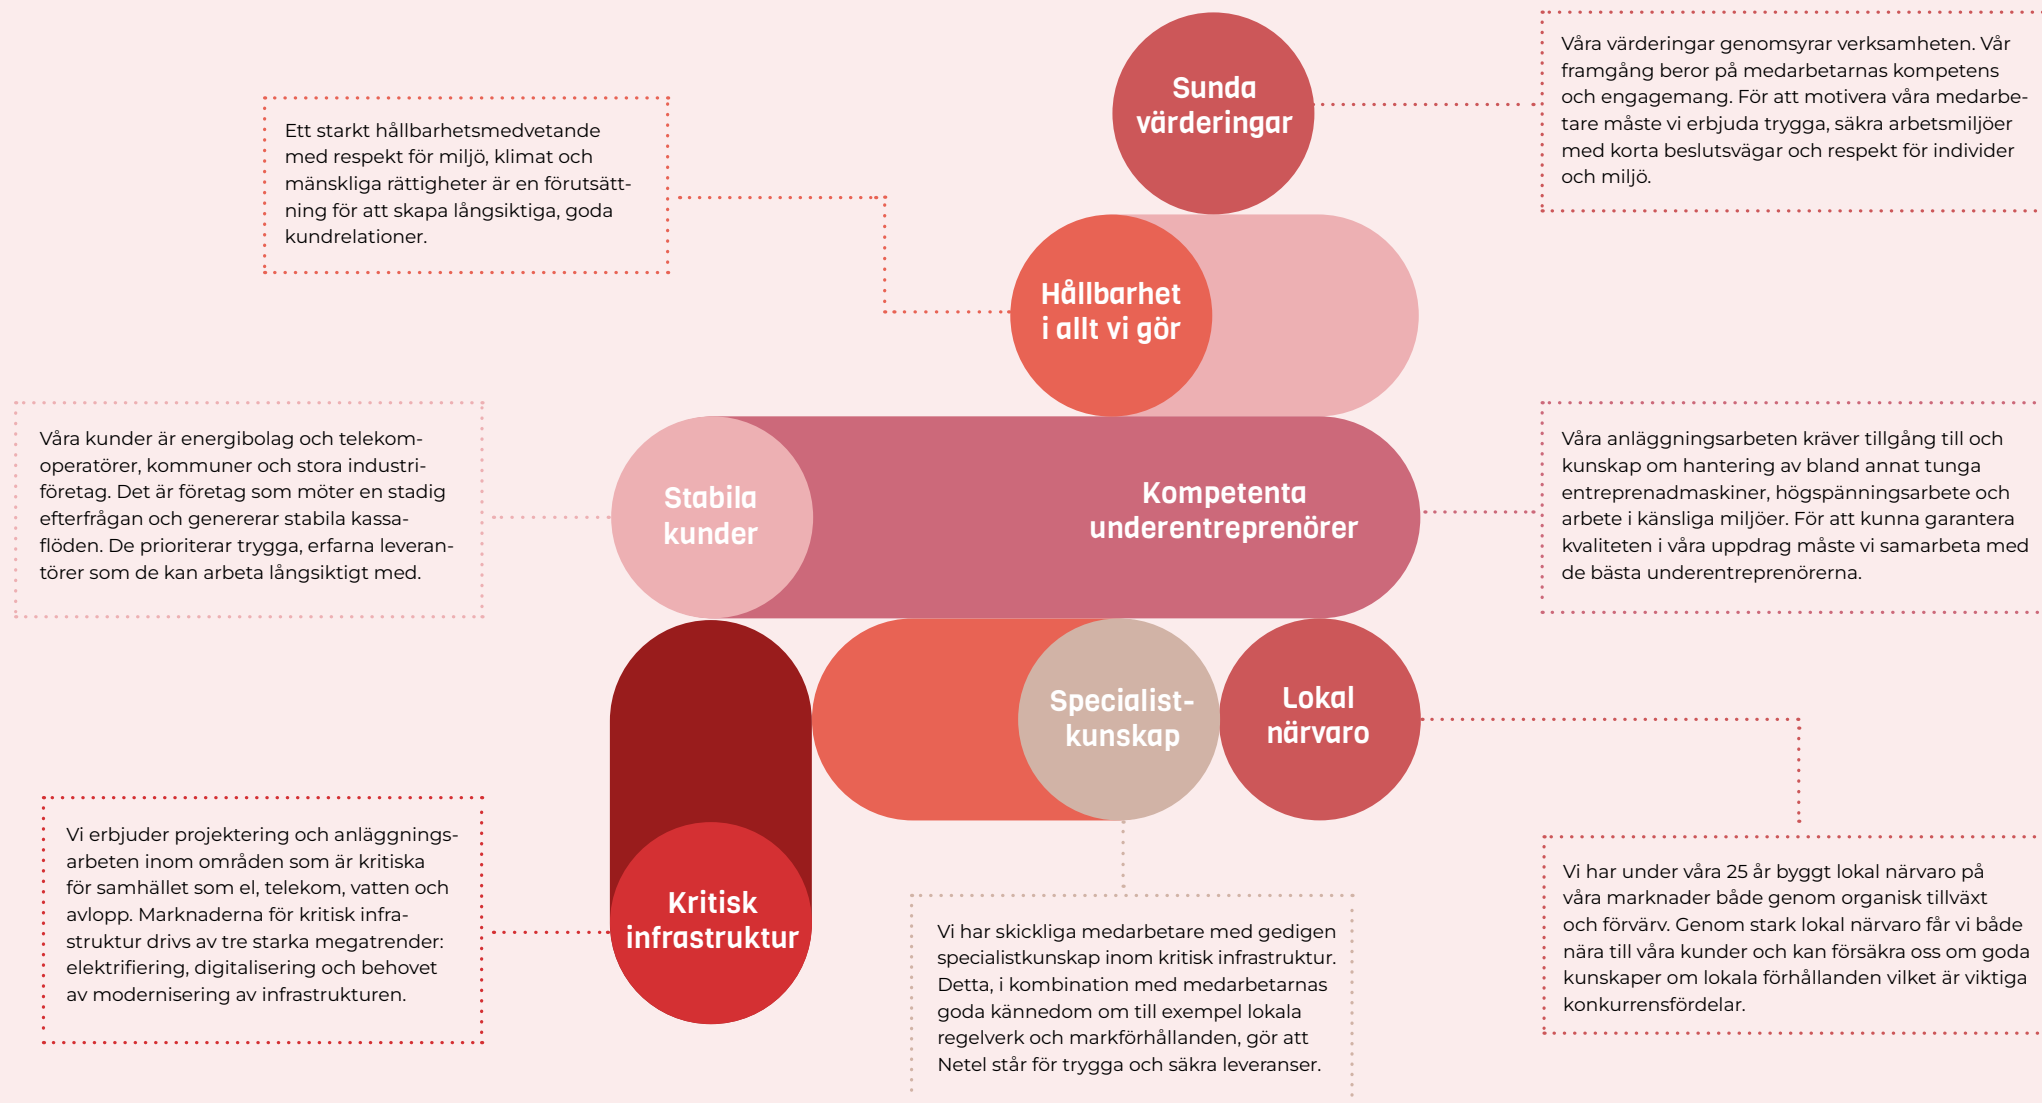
Sunda värderingar

Våra värderingar genomsyrar verksamheten. Vår framgång beror på medarbetarnas kompetens och engagemang. För att motivera våra medarbetare måste vi erbjuda trygga, säkra arbetsmiljöer med korta beslutsvägar och respekt för individer och miljö.

Ett starkt hållbarhetsmedvetande med respekt för miljö, klimat och mänskliga rättigheter är en förutsättning för att skapa långsiktiga, goda kundrelationer.

Hållbarhet i allt vi gör

Våra kunder är energibolag och telekomoperatörer, kommuner och stora industriföretag. Det är företag som möter en stadig efterfrågan och genererar stabila kassaflöden. De prioriterar trygga, erfarna leverantörer som de kan arbeta långsiktigt med.

Stabila kunder

Kompetenta underentreprenörer

Våra anläggningsarbeten kräver tillgång till och kunskap om hantering av bland annat tunga entreprenadmaskiner, högspänningsarbete och arbete i känsliga miljöer. För att kunna garantera kvaliteten i våra uppdrag måste vi samarbeta med de bästa underentreprenörerna.

Specialist-kunskap

Lokal närvaro

Vi erbjuder projektering och anläggningsarbeten inom områden som är kritiska för samhället som el, telekom, vatten och avlopp. Marknaderna för kritisk infrastruktur drivs av tre starka megatrender: elektrifiering, digitalisering och behovet av modernisering av infrastrukturen.

Kritisk infrastruktur

Vi har skickliga medarbetare med gedigen specialistkunskap inom kritisk infrastruktur. Detta, i kombination med medarbetarnas goda kännedom om till exempel lokala regelverk och markförhållanden, gör att Netel står för trygga och säkra leveranser.

Vi har under våra 25 år byggt lokal närvaro på våra marknader både genom organisk tillväxt och förvärv. Genom stark lokal närvaro får vi både nära till våra kunder och kan försäkra oss om goda kunskaper om lokala förhållanden vilket är viktiga konkurrensfördelar.